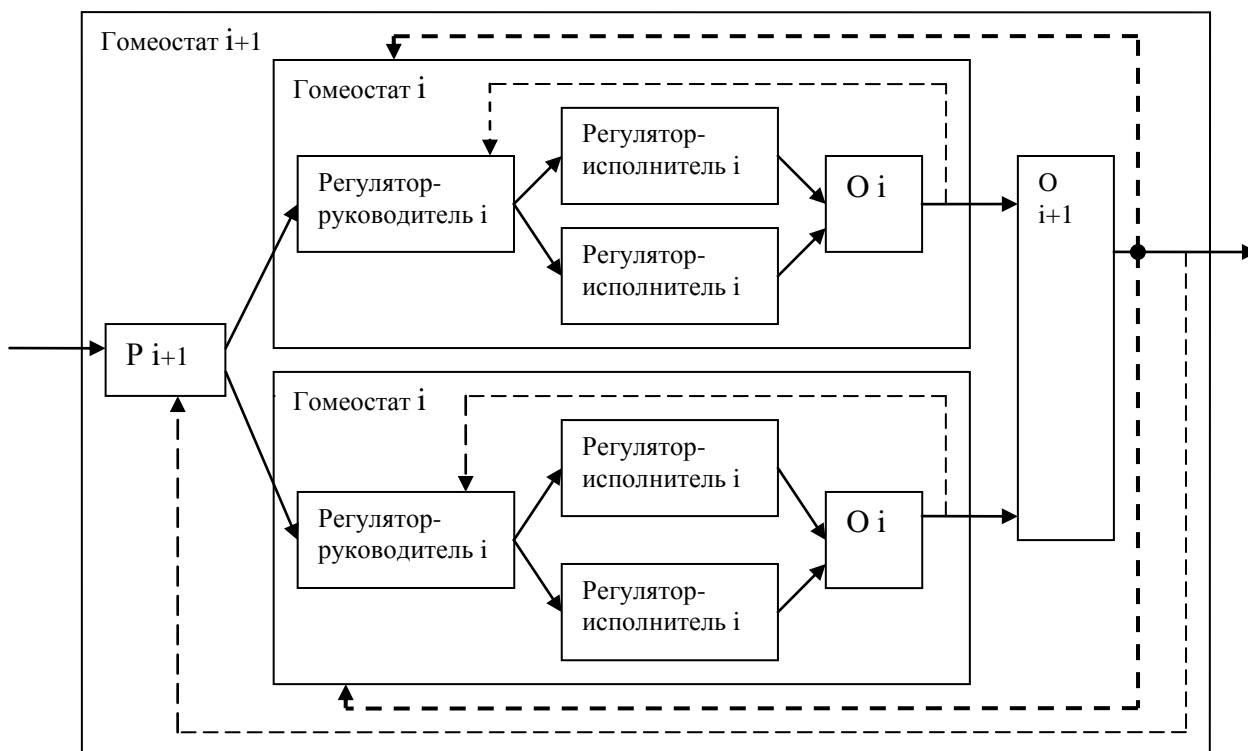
Гомеостат i+1

Гомеостат i

Регулятор-руководитель i

Регулятор-исполнитель i

Регулятор-исполнитель i

O i

O i+1

P i+1

Гомеостат i

Регулятор-руководитель i

Регулятор-исполнитель i

Регулятор-исполнитель i

O i